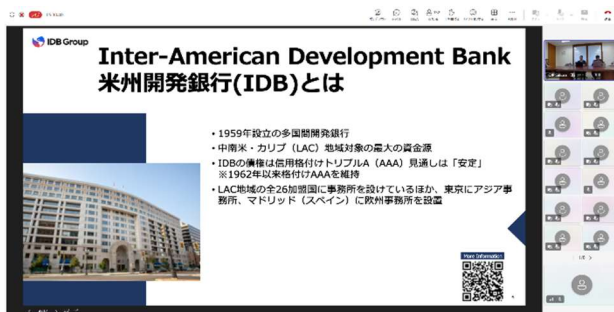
IDB Group

Inter-American Development Bank
米州開発銀行(IDB)とは

• 1959年設立の多国間開発銀行
• 中南米・カリブ（LAC）地域対象の最大の資金源
• IDBの債権は信用格付けトリプルA（AAA）見通しは「安定」
※1962年以来格付けAAAを維持
• LAC地域の全26加盟国に事務所を設けているほか、東京にアジア事務所、マドリッド（スペイン）に欧州事務所を設置

More information